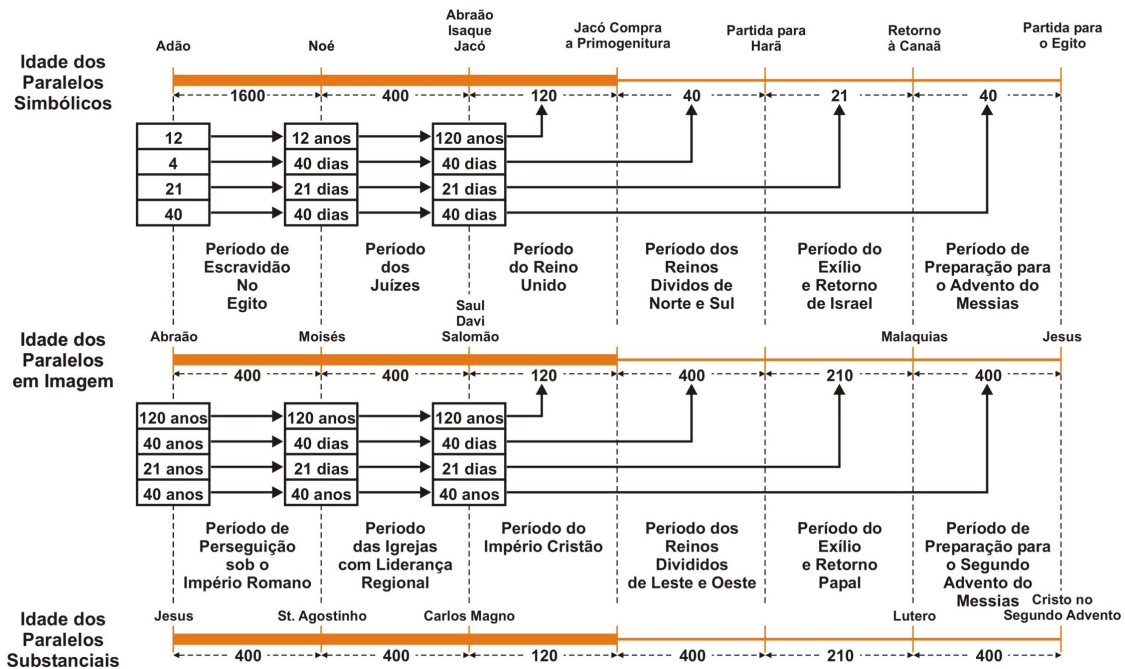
Idade dos Paralelos Simbólicos

Adão | Noé | Abraão Isaque Jacó | Jacó Compra a Primogenitura | Partida para Harã | Retorno à Canaã | Partida para o Egito

1600 | 400 | 120 | 40 | 21 | 40

| 12 | 12 anos | 120 anos |
|---|---|---|
| 4 | 40 dias | 40 dias |
| 21 | 21 dias | 21 dias |
| 40 | 40 dias | 40 dias |

Período de Escravidão No Egito

Período dos Juízes

Período do Reino Unido

Período dos Reinos Dividos de Norte e Sul

Período do Exílio e Retorno de Israel

Período de Preparação para o Advento do Messias

Idade dos Paralelos em Imagem

Abraão | Moisés | Saul Davi Salomão | Malaquias | Jesus

400 | 400 | 120 | 400 | 210 | 400

| 120 anos | 120 anos | 120 anos |
|---|---|---|
| 40 anos | 40 dias | 40 dias |
| 21 anos | 21 dias | 21 dias |
| 40 anos | 40 anos | 40 anos |

Período de Perseguição sob o Império Romano

Período das Igrejas com Liderança Regional

Período do Império Cristão

Período dos Reinos Divididos de Leste e Oeste

Período do Exílio e Retorno Papal

Período de Preparação para o Segundo Advento do Messias

Idade dos Paralelos Substanciais

Jesus | St. Agostinho | Carlos Magno | Lutero | Cristo no Segundo Advento

400 | 400 | 120 | 400 | 210 | 400